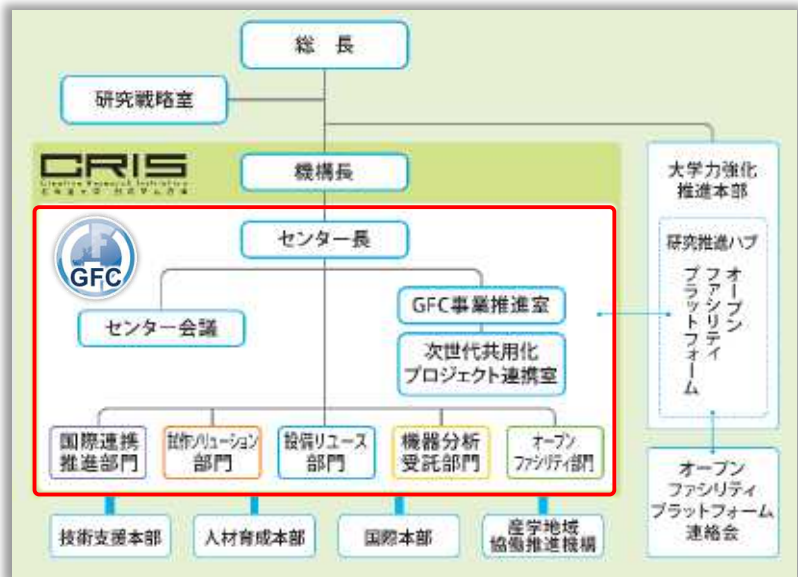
総　長

研究戦略室

CRIS

Creative Research Institution

機構長

大学力強化推進本部

研究推進ハブ

オープンファシリティプラットフォーム

GFC

センター長

センター会議

GFC事業推進室

次世代共用化プロジェクト連携室

国際連携推進部門

試作ソリューション部門

設備リユース部門

機器分析受託部門

オープンファシリティ部門

オープンファシリティプラットフォーム連絡会

技術支援本部

人材育成本部

国際本部

産学地域協働推進機構